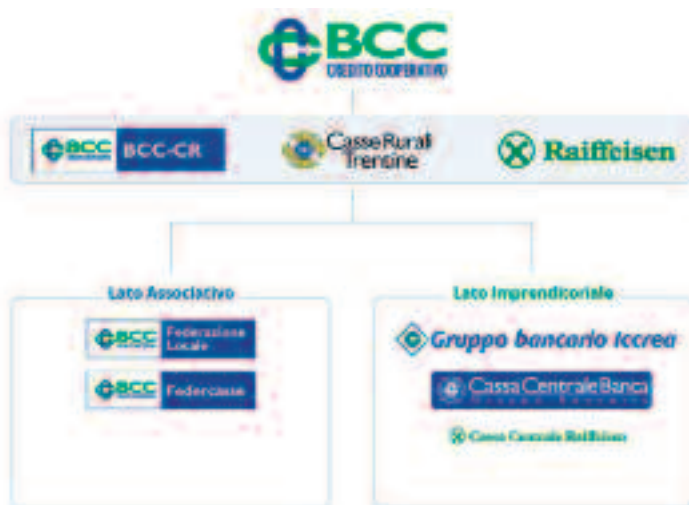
BCC
CREDITO COOPERATIVO

BCC BCC-CR

Casse Rurali Trentine

Raiffeisen

Lato Associativo

BCC Federazione Locale

BCC Federcasse

Lato Imprenditoriale

Gruppo bancario Iccrea

Cassa Centrale Banca

Cassa Centrale Raiffeisen